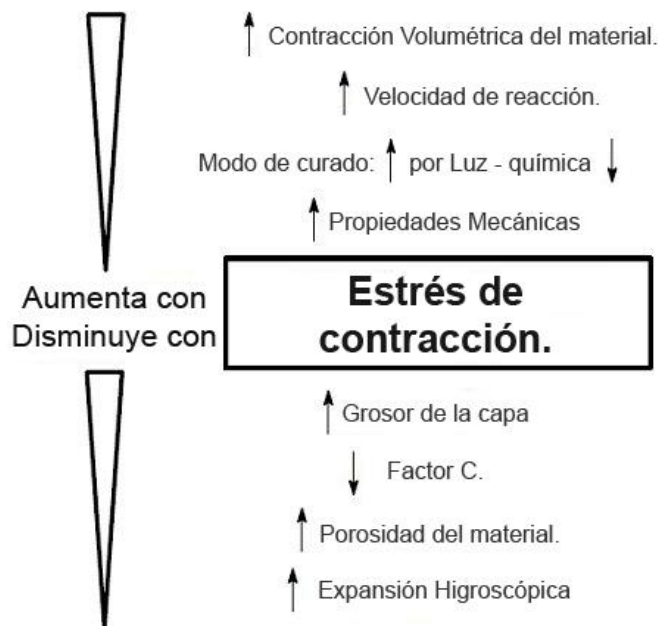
↑ Contracción Volumétrica del material.

↑ Velocidad de reacción.

Modo de curado: ↑ por Luz - química ↓

↑ Propiedades Mecánicas

Aumenta con
Disminuye con

Estrés de contracción.

↑ Grosor de la capa

↓ Factor C.

↑ Porosidad del material.

↑ Expansión Higroscópica